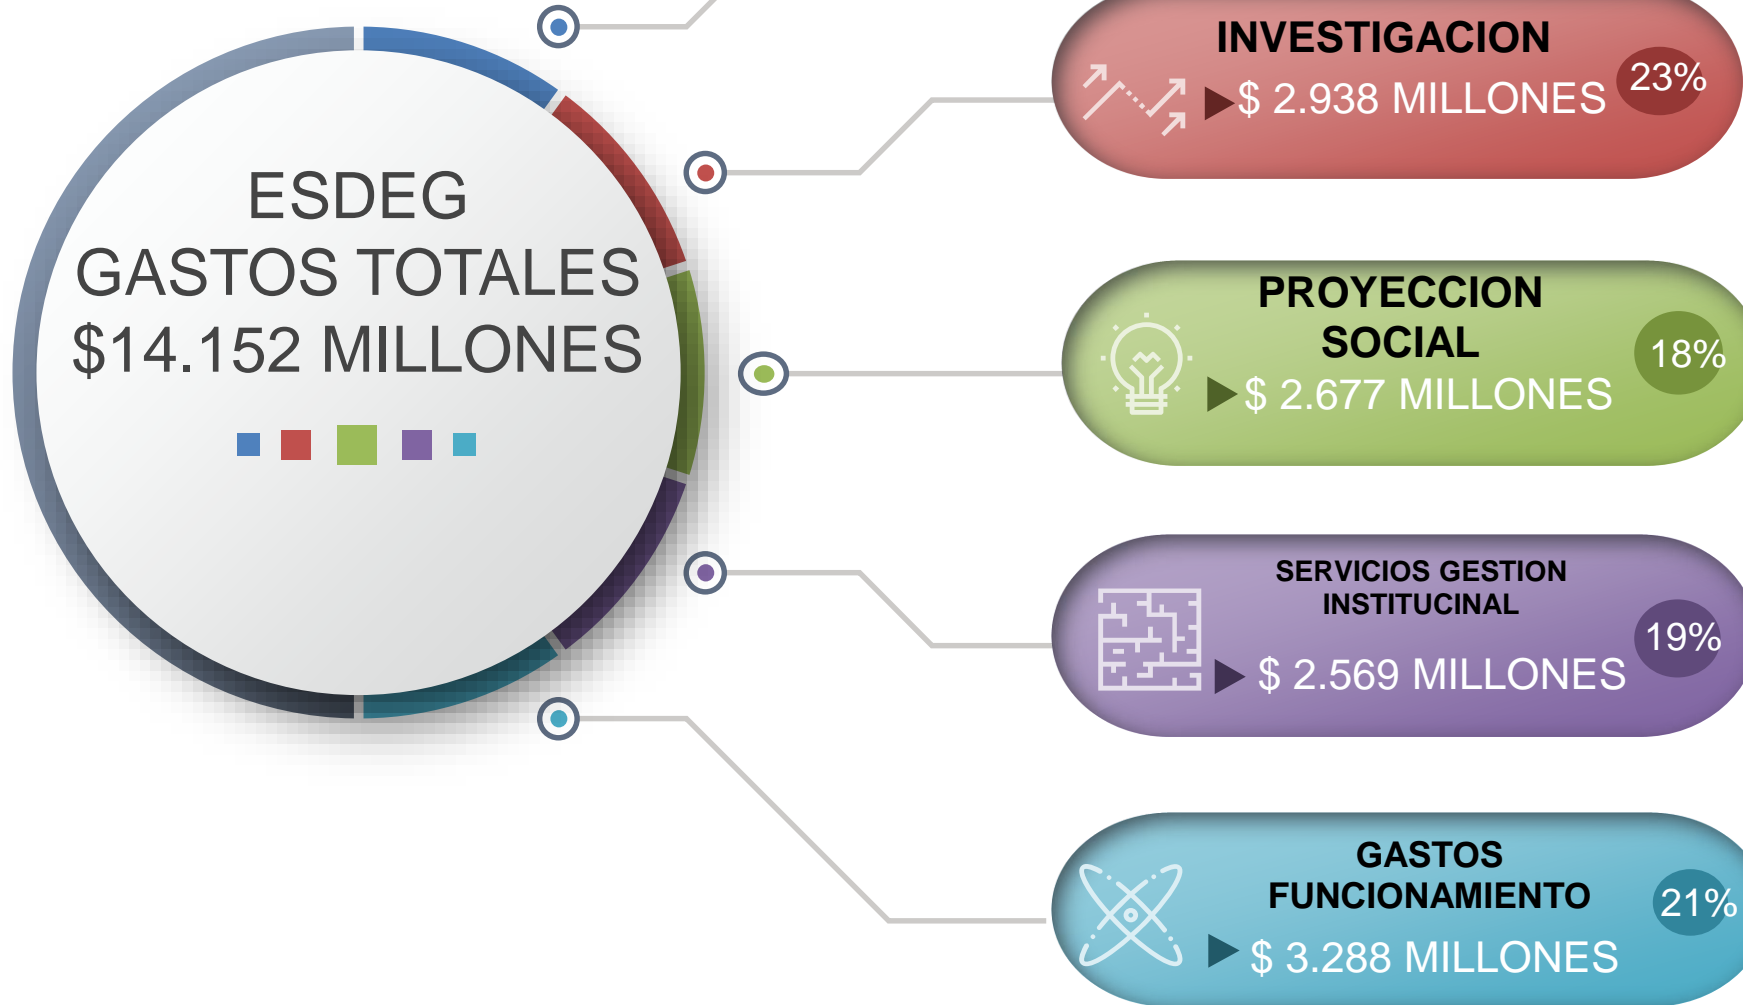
ESDEG
GASTOS TOTALES
$14.152 MILLONES

INVESTIGACION
$ 2.938 MILLONES
23%

PROYECCION SOCIAL
$ 2.677 MILLONES
18%

SERVICIOS GESTION INSTITUCINAL
$ 2.569 MILLONES
19%

GASTOS FUNCIONAMIENTO
$ 3.288 MILLONES
21%